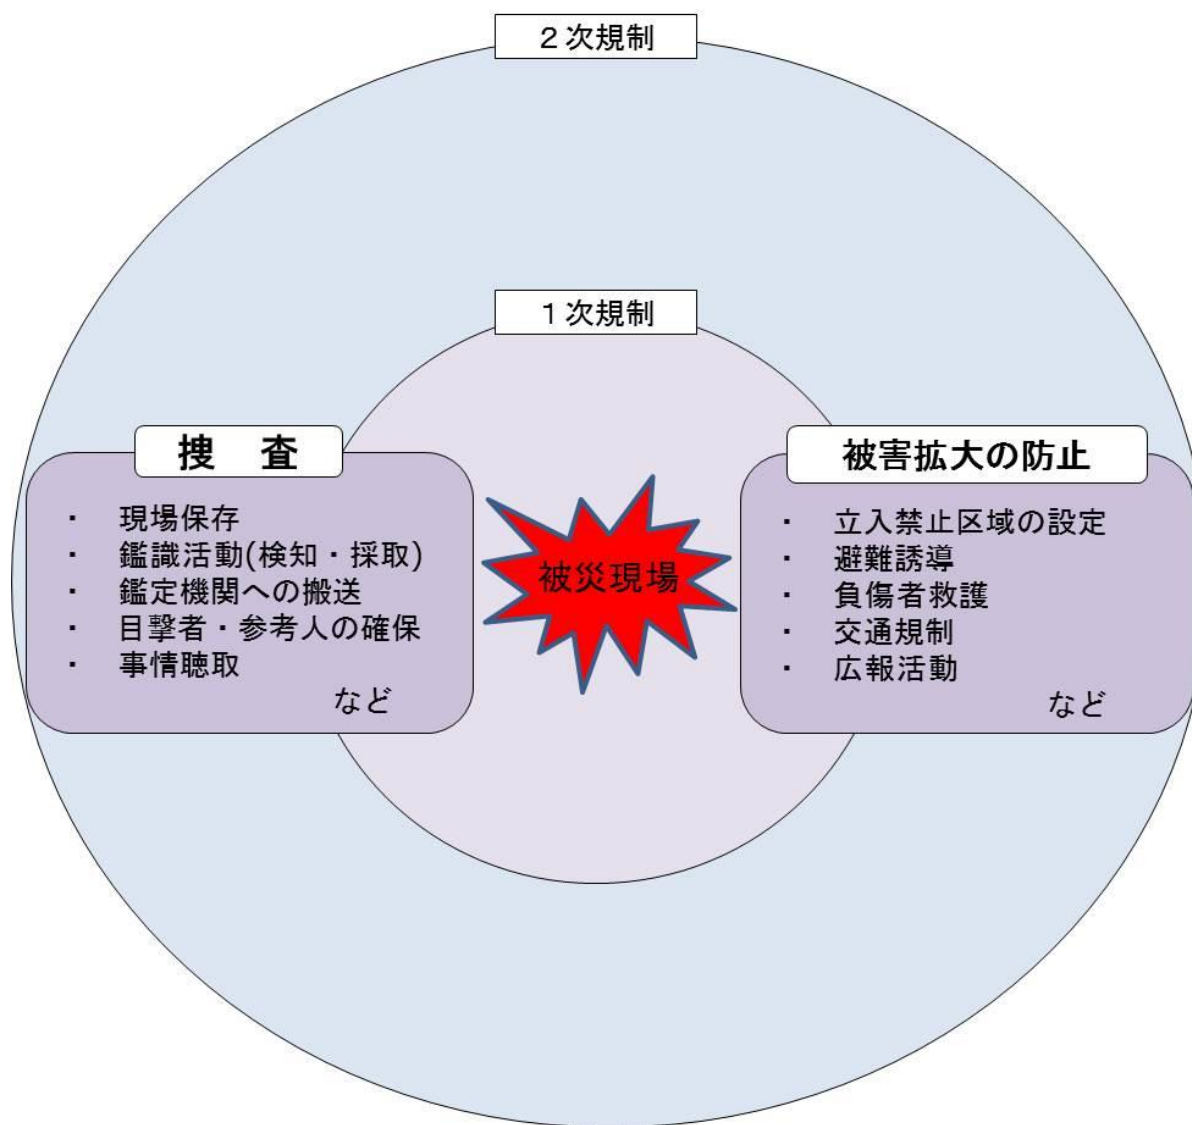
２次規制

１次規制

捜　査

・ 現場保存
・ 鑑識活動(検知・採取)
・ 鑑定機関への搬送
・ 目撃者・参考人の確保
・ 事情聴取
など

被災現場

被害拡大の防止

・ 立入禁止区域の設定
・ 避難誘導
・ 負傷者救護
・ 交通規制
・ 広報活動
など